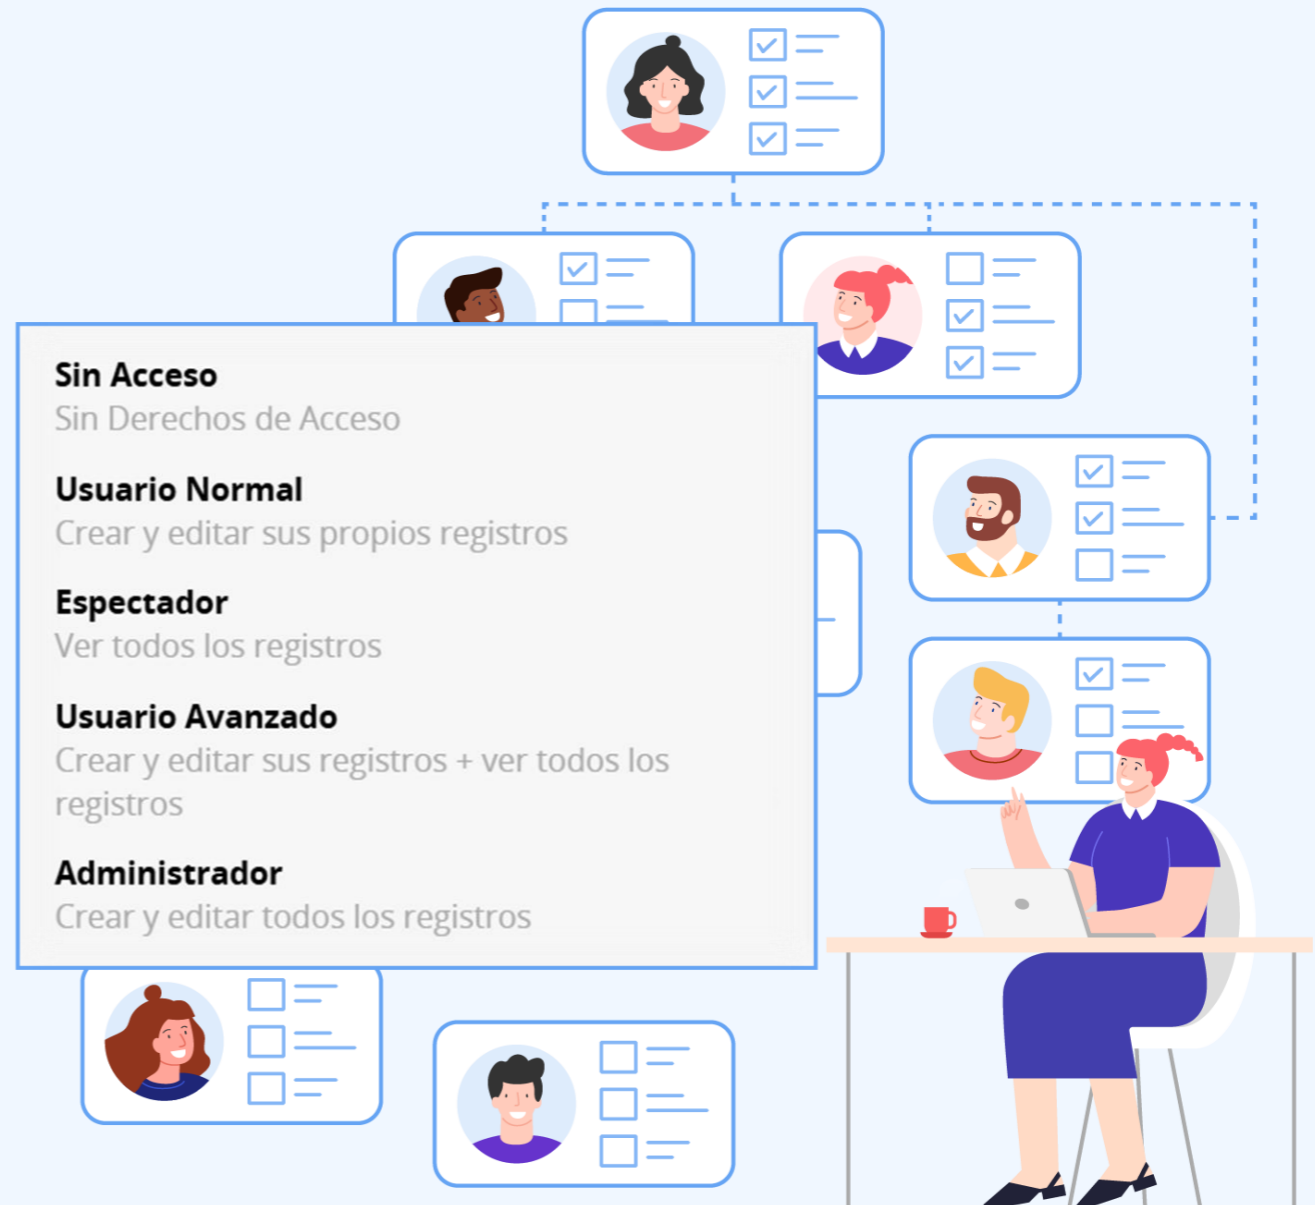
Sin Acceso
Sin Derechos de Acceso

Usuario Normal
Crear y editar sus propios registros

Espectador
Ver todos los registros

Usuario Avanzado
Crear y editar sus registros + ver todos los registros

Administrador
Crear y editar todos los registros